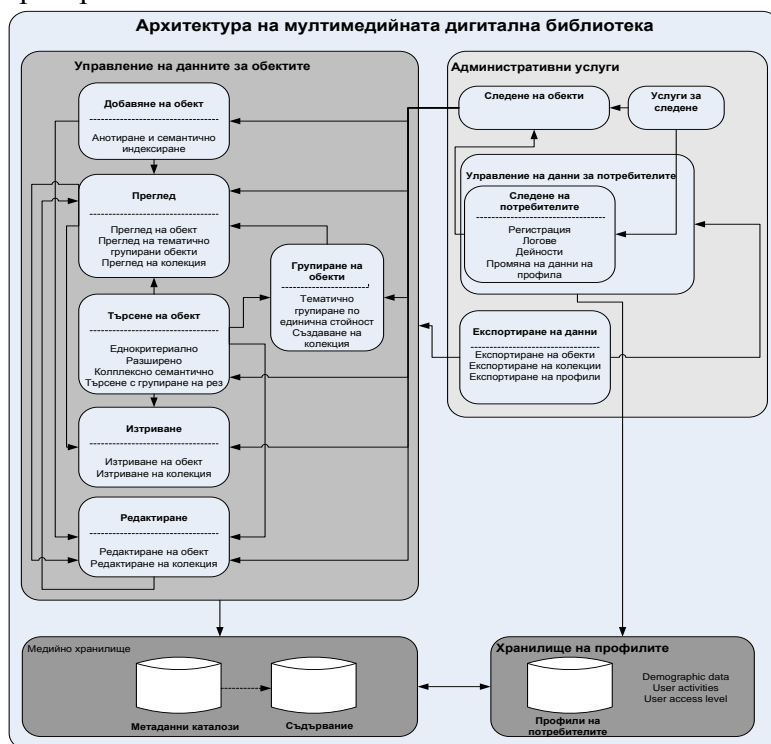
Архитектура на мултимедийната дигитална библиотека

Управление на данните за обектите

Добавяне на обект

Анотиране и семантично индексиране

Преглед

Преглед на обект
Преглед на тематично групирани обекти
Преглед на колекция

Групиране на обекти

Тематично групиране по единична стойност
Създаване на колекция

Търсене на обект

Еднокритериално
Разширено
Колплексно семантично
Търсене с групиране на рез

Изтриване

Изтриване на обект
Изтриване на колекция

Редактиране

Редактиране на обект
Редактиране на колекция

Административни услуги

Следене на обекти

Услуги за следене

Управление на данни за потребителите

Следене на потребителите

Регистрация
Логове
Дейности
Промяна на данни на профила

Експортиране на данни

Експортиране на обекти
Експортиране на колекции
Експортиране на профили

Медийно хранилище

Метаданни каталози

Съдържание

Хранилище на профилите

Профили на потребителите

Demographic data
User activities
User access level